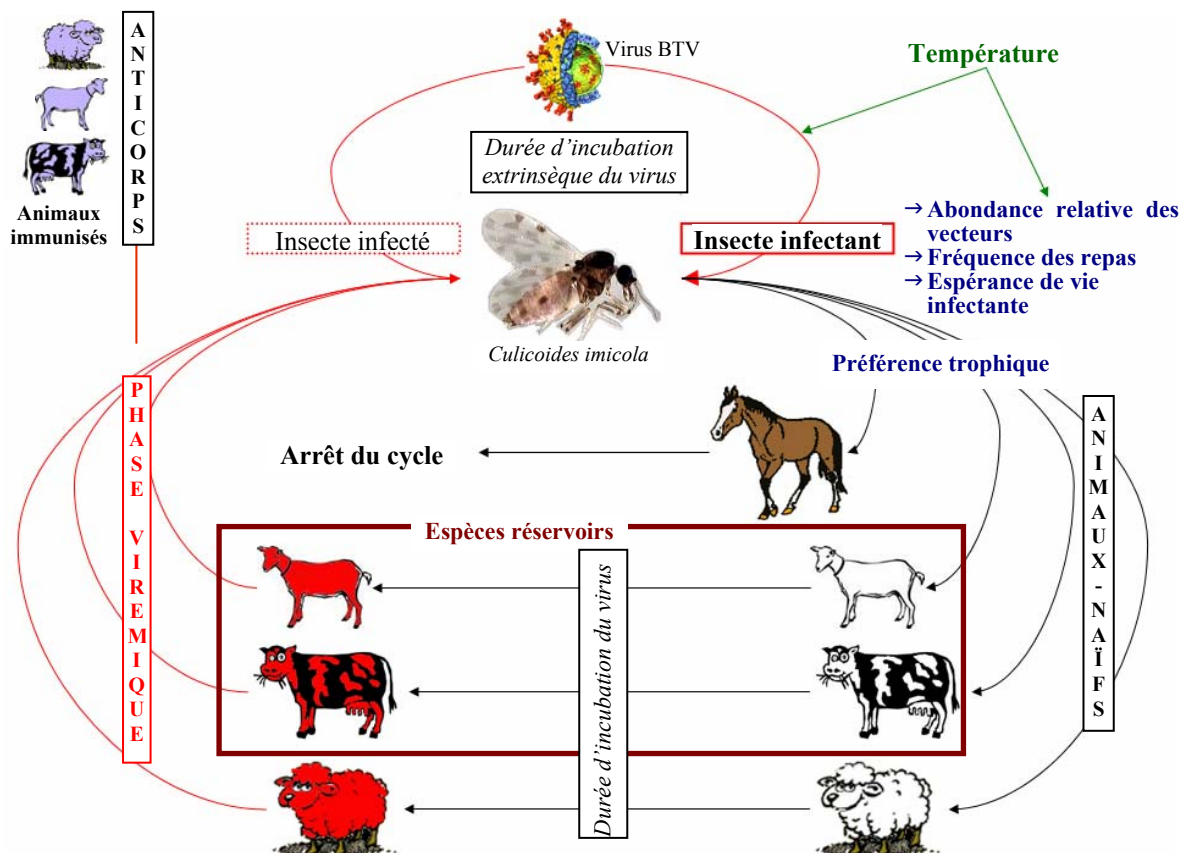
ANTICORPS

Animaux immunisés

Virus BTV

Température

Durée d'incubation extrinsèque du virus

Insecte infecté

Insecte infectant

→ Abondance relative des vecteurs
→ Fréquence des repas
→ Espérance de vie infectante

Culicoides imicola

Préférence trophique

PHASE VIREMIQUE

Arrêt du cycle

ANIMAUX-NAÏFS

Espèces réservoirs

Durée d'incubation du virus